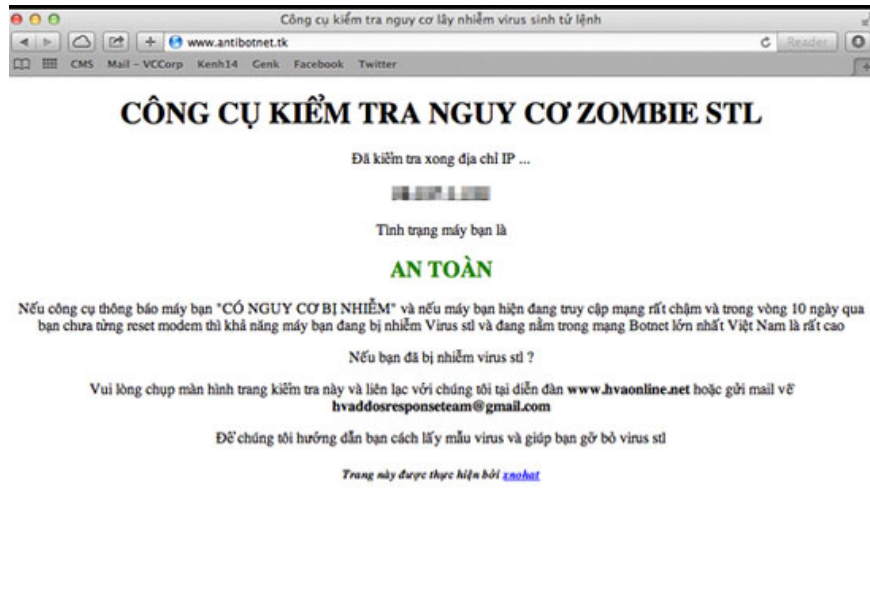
Công cụ kiểm tra nguy cơ lây nhiễm virus sinh tử lệnh

www.antibotnet.tk

Reader

CMS Mail – VCCorp Kenh14 Genk Facebook Twitter

CÔNG CỤ KIỂM TRA NGUY CƠ ZOMBIE STL

Đã kiểm tra xong địa chỉ IP ...

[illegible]

Tình trạng máy bạn là

AN TOÀN

Nếu công cụ thông báo máy bạn "CÓ NGUY CƠ BỊ NHIỄM" và nếu máy bạn hiện đang truy cập mạng rất chậm và trong vòng 10 ngày qua bạn chưa từng reset modem thì khả năng máy bạn đang bị nhiễm Virus stl và đang nằm trong mạng Botnet lớn nhất Việt Nam là rất cao

Nếu bạn đã bị nhiễm virus stl ?

Vui lòng chụp màn hình trang kiểm tra này và liên lạc với chúng tôi tại diễn đàn www.hvaonline.net hoặc gửi mail về hvaddosresponseteam@gmail.com

Để chúng tôi hướng dẫn bạn cách lấy mẫu virus và giúp bạn gỡ bỏ virus stl

Trang này được thực hiện bởi xnohat